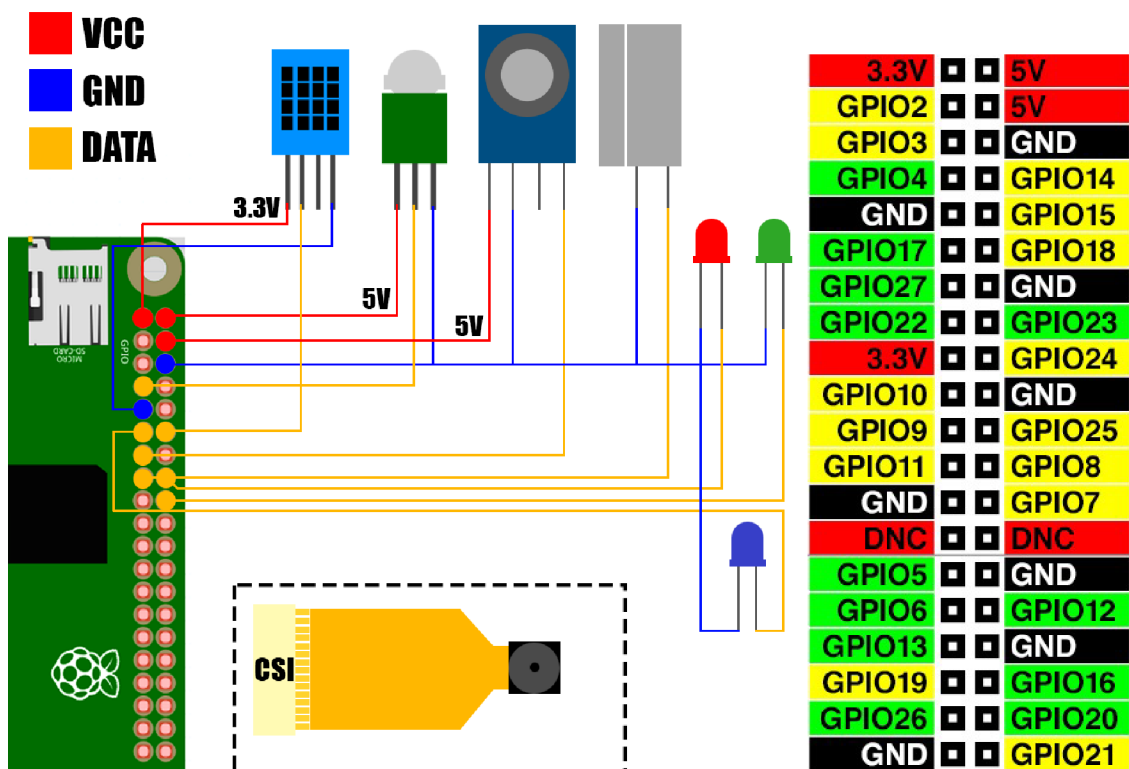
VCC
GND
DATA

3.3V
5V
5V

MICRO SD CARD
GPIO

CSI

| | | | |
|---|---|---|---|
| 3.3V | ■ | ■ | 5V |
| GPIO2 | ■ | ■ | 5V |
| GPIO3 | ■ | ■ | GND |
| GPIO4 | ■ | ■ | GPIO14 |
| GND | ■ | ■ | GPIO15 |
| GPIO17 | ■ | ■ | GPIO18 |
| GPIO27 | ■ | ■ | GND |
| GPIO22 | ■ | ■ | GPIO23 |
| 3.3V | ■ | ■ | GPIO24 |
| GPIO10 | ■ | ■ | GND |
| GPIO9 | ■ | ■ | GPIO25 |
| GPIO11 | ■ | ■ | GPIO8 |
| GND | ■ | ■ | GPIO7 |
| DNC | ■ | ■ | DNC |
| GPIO5 | ■ | ■ | GND |
| GPIO6 | ■ | ■ | GPIO12 |
| GPIO13 | ■ | ■ | GND |
| GPIO19 | ■ | ■ | GPIO16 |
| GPIO26 | ■ | ■ | GPIO20 |
| GND | ■ | ■ | GPIO21 |